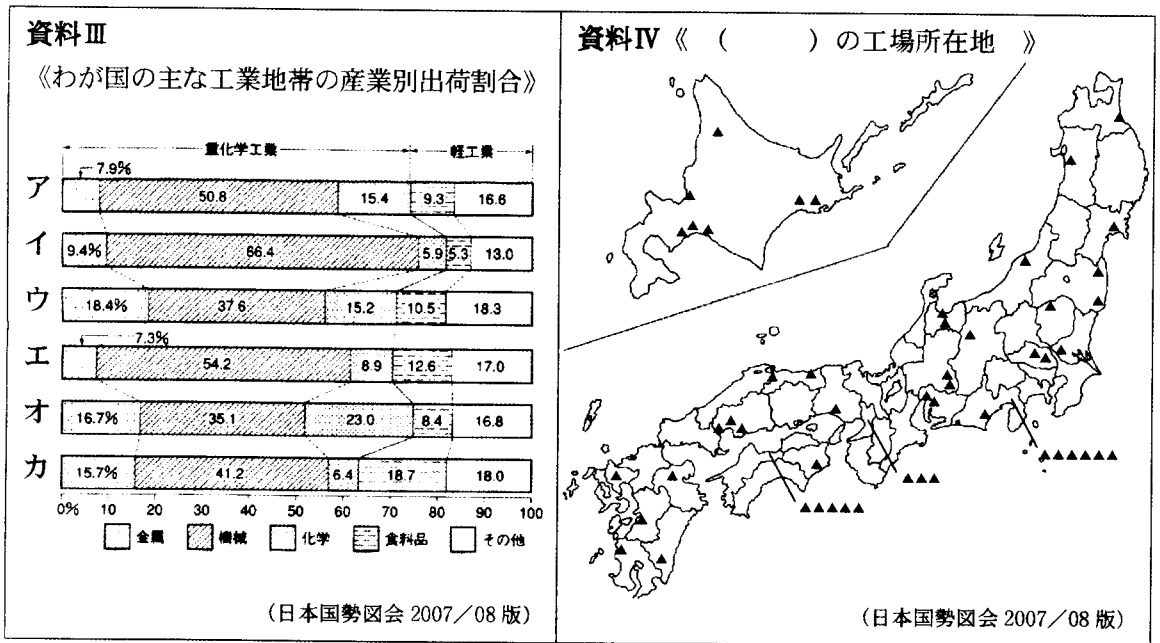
資料Ⅲ

《わが国の主な工業地帯の産業別出荷割合》

重化学工業　軽工業

| | | | | | |
|---|---|---|---|---|---|
| ア | 7.9% | 50.8 | 15.4 | 9.3 | 16.6 |
| イ | 9.4% | 66.4 | 5.9 | 5.3 | 13.0 |
| ウ | 18.4% | 37.6 | 15.2 | 10.5 | 18.3 |
| エ | 7.3% | 54.2 | 8.9 | 12.6 | 17.0 |
| オ | 16.7% | 35.1 | 23.0 | 8.4 | 16.8 |
| カ | 15.7% | 41.2 | 6.4 | 18.7 | 18.0 |

0% 10 20 30 40 50 60 70 80 90 100

金属　機械　化学　食料品　その他

(日本国勢図会 2007／08 版)

資料Ⅳ《 (　　) の工場所在地 》

(日本国勢図会 2007／08 版)